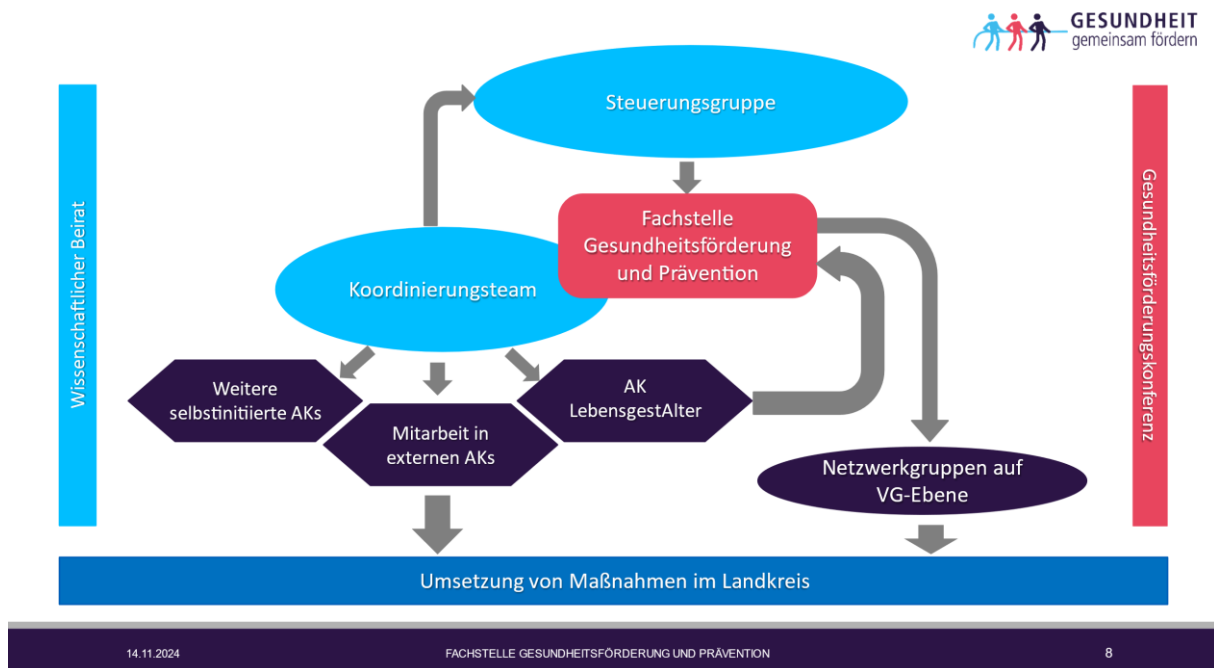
GESUNDHEIT
gemeinsam fördern

Wissenschaftlicher Beirat

Steuerungsgruppe

Fachstelle Gesundheitsförderung und Prävention

Koordinierungsteam

Weitere selbstinitiierte AKs

Mitarbeit in externen AKs

AK LebensgestAlter

Netzwerkgruppen auf VG-Ebene

Gesundheitsförderungskonferenz

Umsetzung von Maßnahmen im Landkreis

14.11.2024

FACHSTELLE GESUNDHEITSFÖRDERUNG UND PRÄVENTION

8